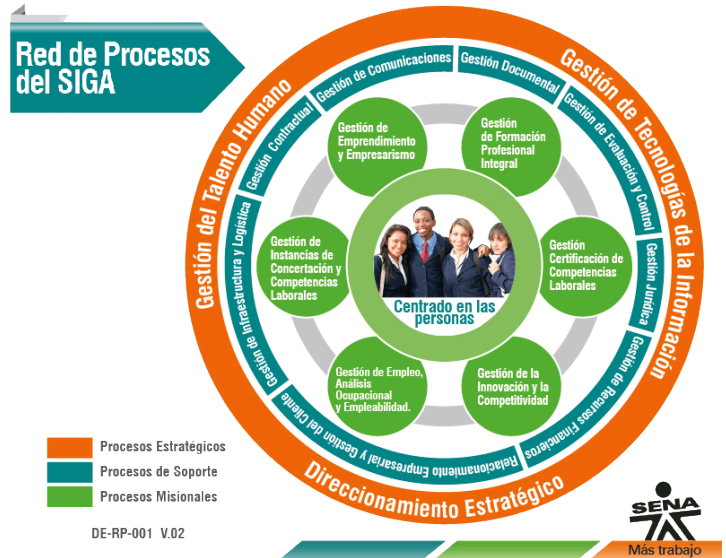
Red de Procesos del SIGA

Gestión del Talento Humano

Gestión de Tecnologías de la Información

Direccionamiento Estratégico

Gestión Contractual

Gestión de Comunicaciones

Gestión Documental

Gestión de Evaluación y Control

Gestión Jurídica

Gestión de Recursos Financieros

Relacionamiento Empresarial y Gestión del Cliente

Gestión de Infraestructura y Logística

Gestión de Emprendimiento y Empresarismo

Gestión de Formación Profesional Integral

Gestión Certificación de Competencias Laborales

Gestión de la Innovación y la Competitividad

Gestión de Empleo, Análisis Ocupacional y Empleabilidad.

Gestión de Instancias de Concertación y Competencias Laborales

Centrado en las personas

Procesos Estratégicos

Procesos de Soporte

Procesos Misionales

DE-RP-001 V.02

SENA

Más trabajo